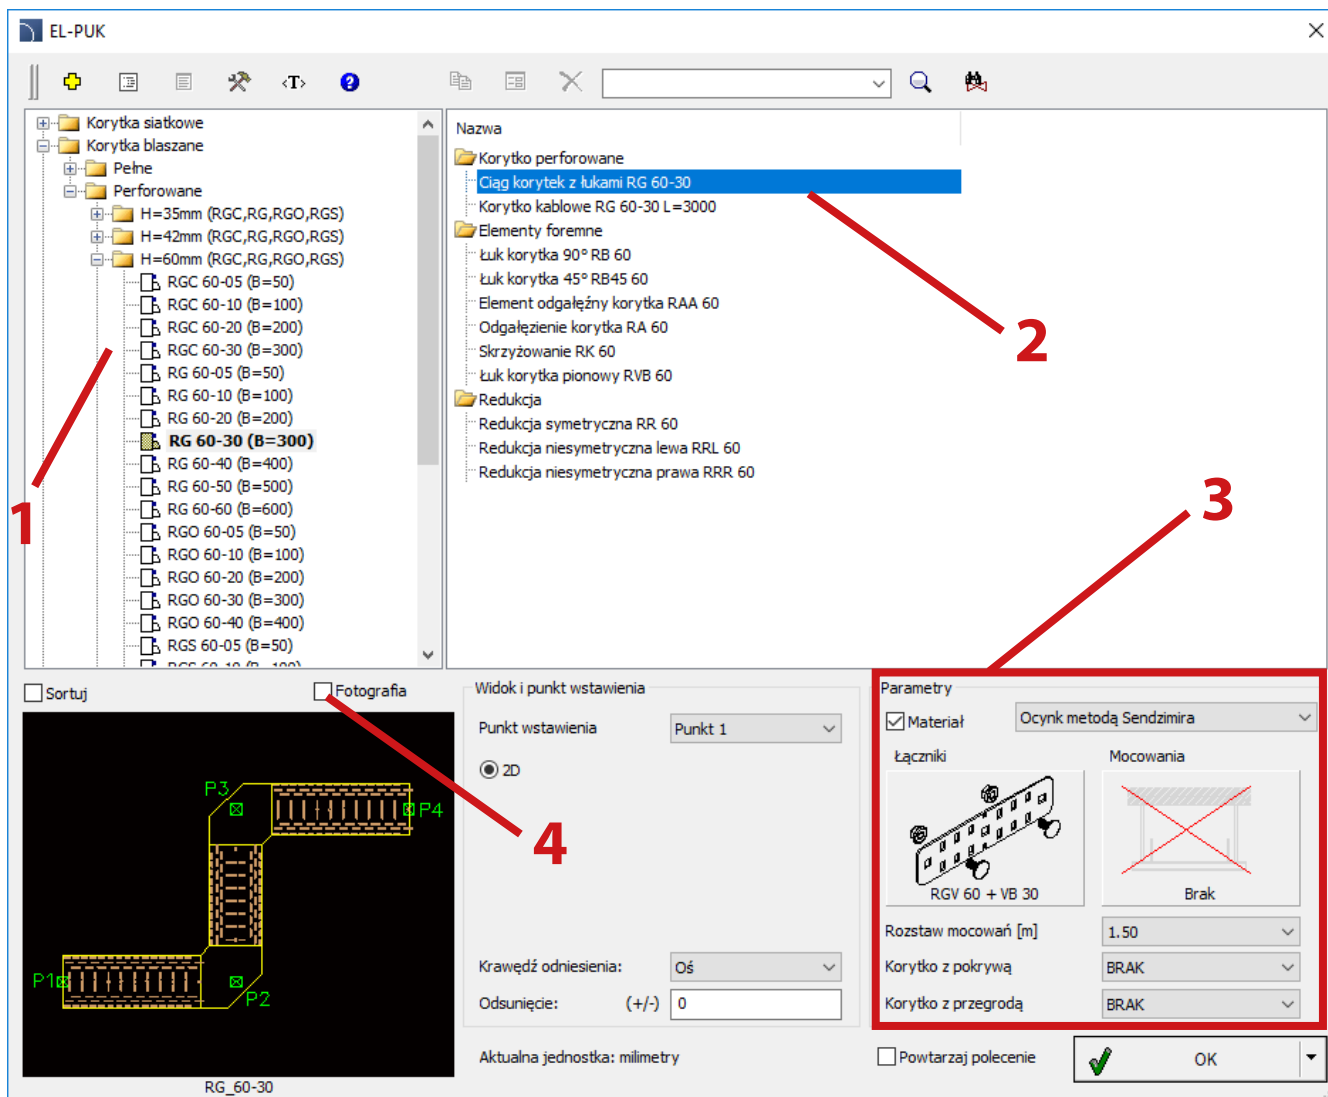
EL-PUK

‹T›

Korytka siatkowe
Korytka blaszane
Pełne
Perforowane
H=35mm (RGC,RG,RGO,RGS)
H=42mm (RGC,RG,RGO,RGS)
H=60mm (RGC,RG,RGO,RGS)
RGC 60-05 (B=50)
RGC 60-10 (B=100)
RGC 60-20 (B=200)
RGC 60-30 (B=300)
RG 60-05 (B=50)
RG 60-10 (B=100)
RG 60-20 (B=200)
RG 60-30 (B=300)
RG 60-40 (B=400)
RG 60-50 (B=500)
RG 60-60 (B=600)
RGO 60-05 (B=50)
RGO 60-10 (B=100)
RGO 60-20 (B=200)
RGO 60-30 (B=300)
RGO 60-40 (B=400)
RGS 60-05 (B=50)
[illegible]

Nazwa
Korytko perforowane
Ciąg korytek z łukami RG 60-30
Korytko kablowe RG 60-30 L=3000
Elementy foremne
Łuk korytka 90° RB 60
Łuk korytka 45° RB45 60
Element odgałęźny korytka RAA 60
Odgałęzienie korytka RA 60
Skrzyżowanie RK 60
Łuk korytka pionowy RVB 60
Redukcja
Redukcja symetryczna RR 60
Redukcja niesymetryczna lewa RRL 60
Redukcja niesymetryczna prawa RRR 60

1
2
3
4

Sortuj
Fotografia
P3
P4
P1
P2
RG_60-30

Widok i punkt wstawienia
Punkt wstawienia
Punkt 1
2D
Krawędź odniesienia:
Oś
Odsunięcie:
(+/-)
0
Aktualna jednostka: milimetry

Parametry
Materiał
Ocynk metodą Sendzimira
Łączniki
Mocowania
RGV 60 + VB 30
Brak
Rozstaw mocowań [m]
1.50
Korytko z pokrywą
BRAK
Korytko z przegrodą
BRAK
Powtarzaj polecenie
OK